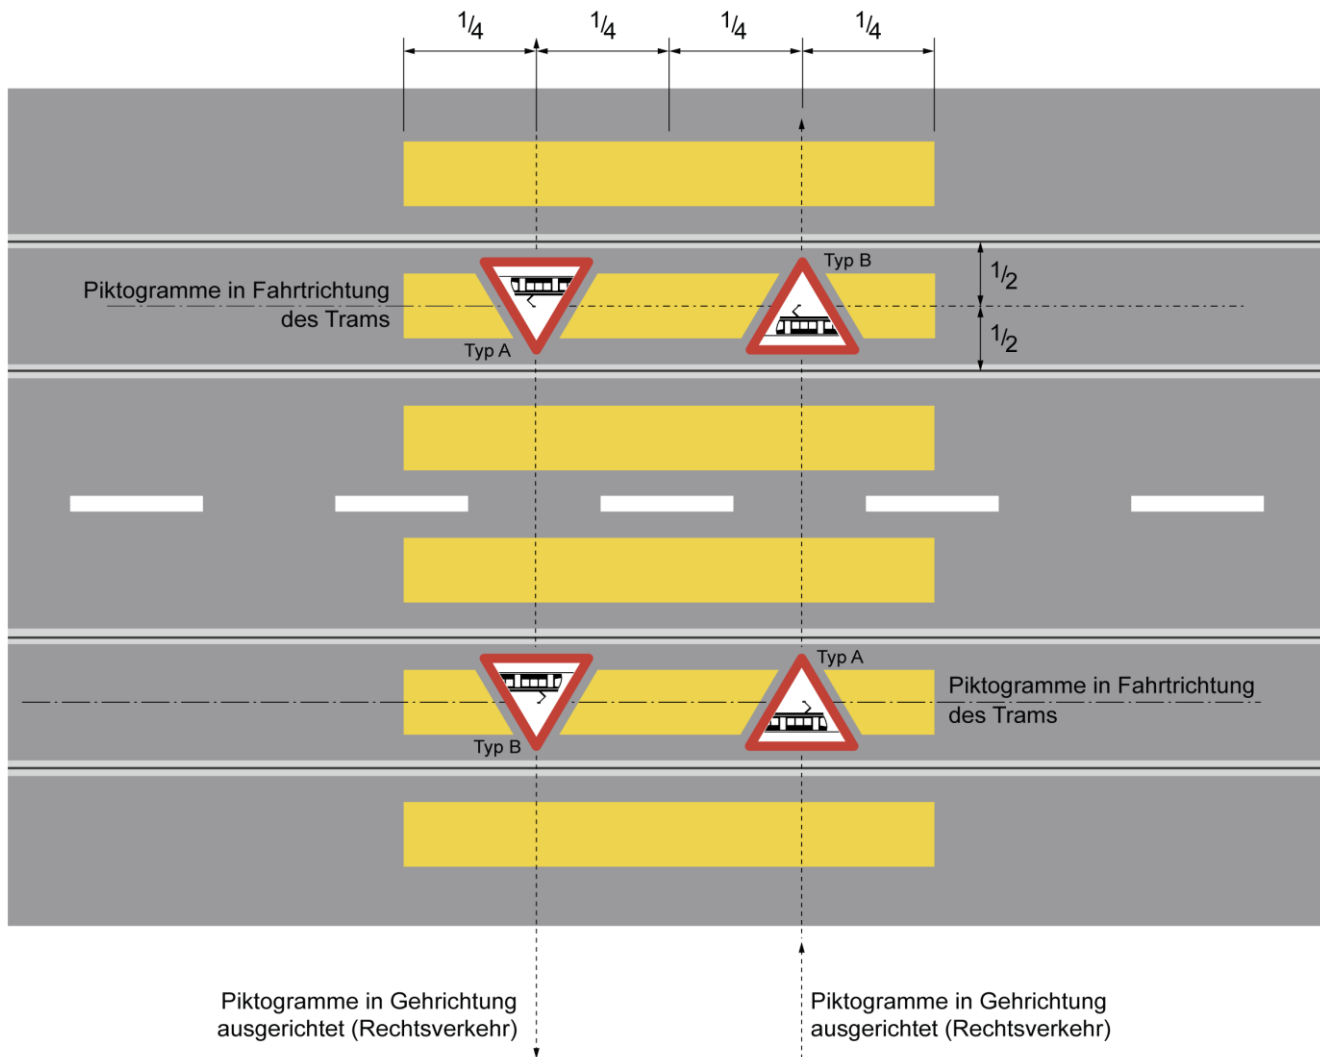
$\frac{1}{4}$ $\frac{1}{4}$ $\frac{1}{4}$ $\frac{1}{4}$

Typ B

$\frac{1}{2}$

Piktogramme in Fahrtrichtung des Trams

$\frac{1}{2}$

Typ A

Typ A

Piktogramme in Fahrtrichtung des Trams

Typ B

Piktogramme in Gehrichtung ausgerichtet (Rechtsverkehr)

Piktogramme in Gehrichtung ausgerichtet (Rechtsverkehr)